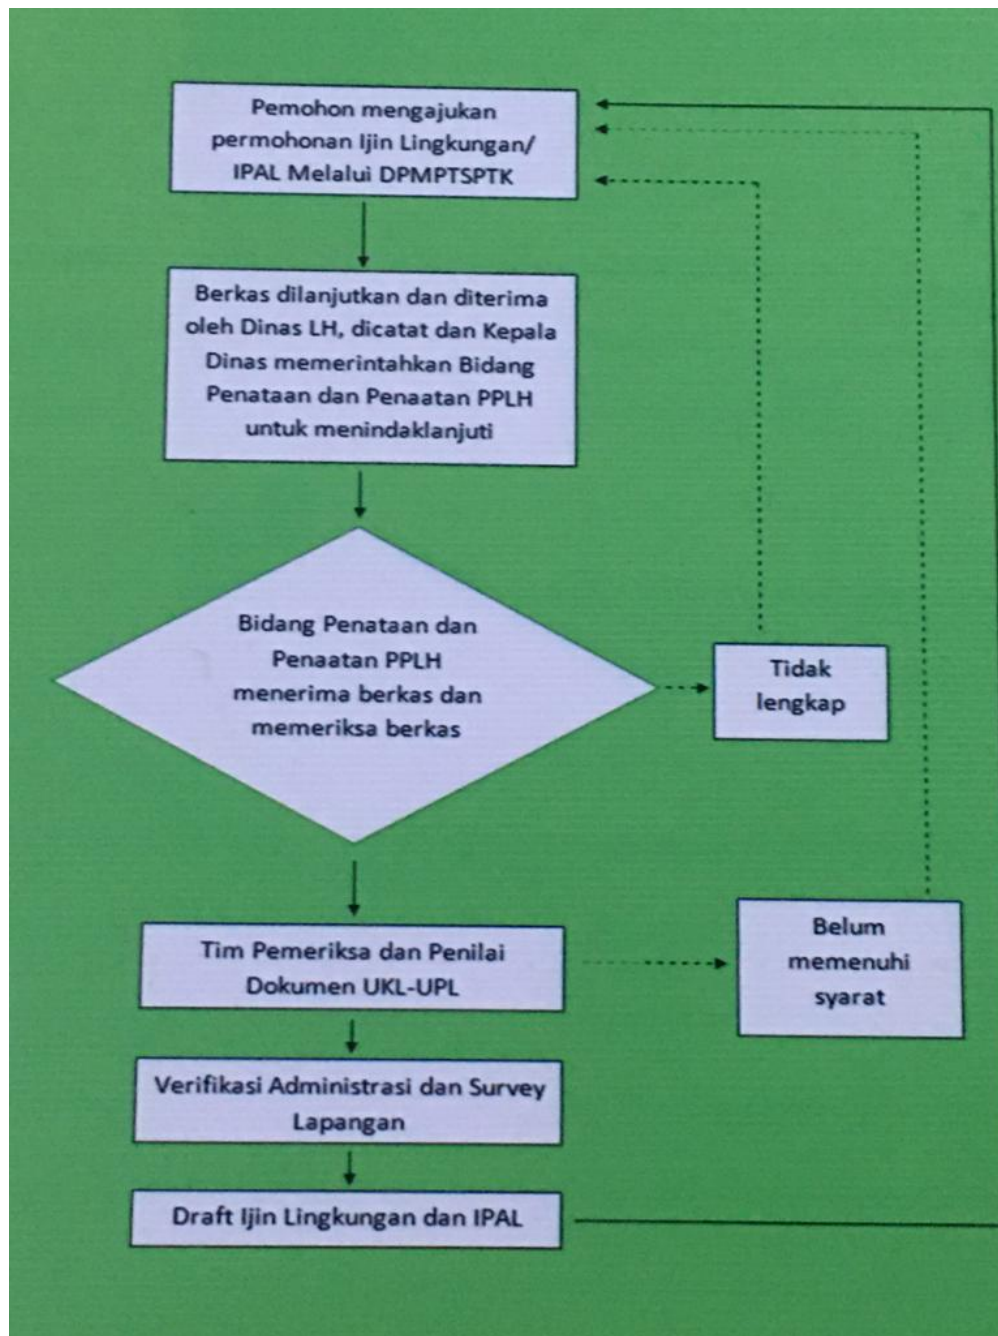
Pemohon mengajukan permohonan Ijin Lingkungan/ IPAL Melalui DPMPTSPTK

Berkas dilanjutkan dan diterima oleh Dinas LH, dicatat dan Kepala Dinas memerintahkan Bidang Penataan dan Penaatan PPLH untuk menindaklanjuti

Bidang Penataan dan Penaatan PPLH menerima berkas dan memeriksa berkas

Tidak lengkap

Tim Pemeriksa dan Penilai Dokumen UKL-UPL

Belum memenuhi syarat

Verifikasi Administrasi dan Survey Lapangan

Draft Ijin Lingkungan dan IPAL